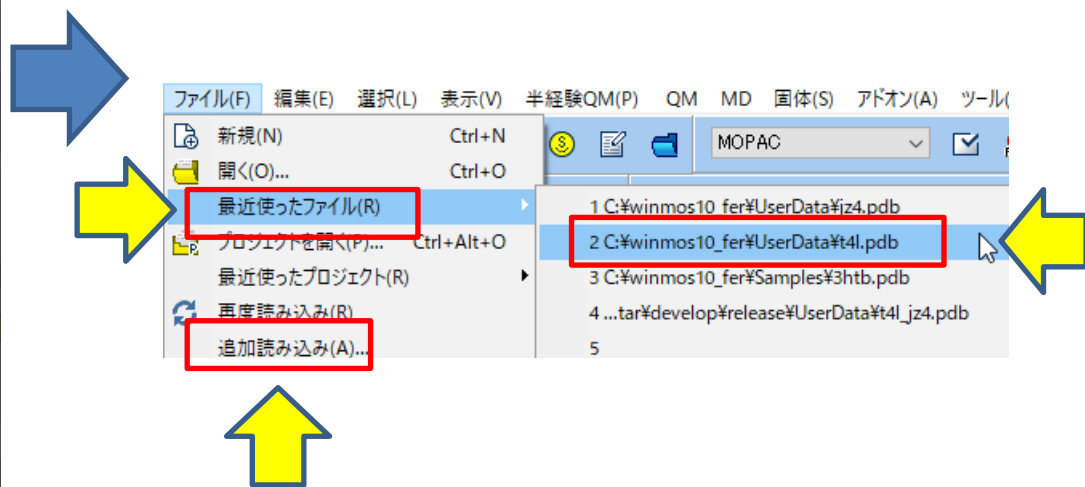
ファイル(F) 編集(E) 選択(L) 表示(V) 半経験QM(P) QM MD 固体(S) アドオン(A) ツール(

MOPAC

新規(N) Ctrl+N
開く(O)... Ctrl+O
最近使ったファイル(R)
プロジェクトを開く(P)... Ctrl+Alt+O
最近使ったプロジェクト(R)
再度読み込み(R)
追加読み込み(A)...

1 C:¥winmos10_fer¥UserData¥jz4.pdb
2 C:¥winmos10_fer¥UserData¥t4l.pdb
3 C:¥winmos10_fer¥Samples¥3htb.pdb
4 ...tar¥develop¥release¥UserData¥t4l_jz4.pdb
5